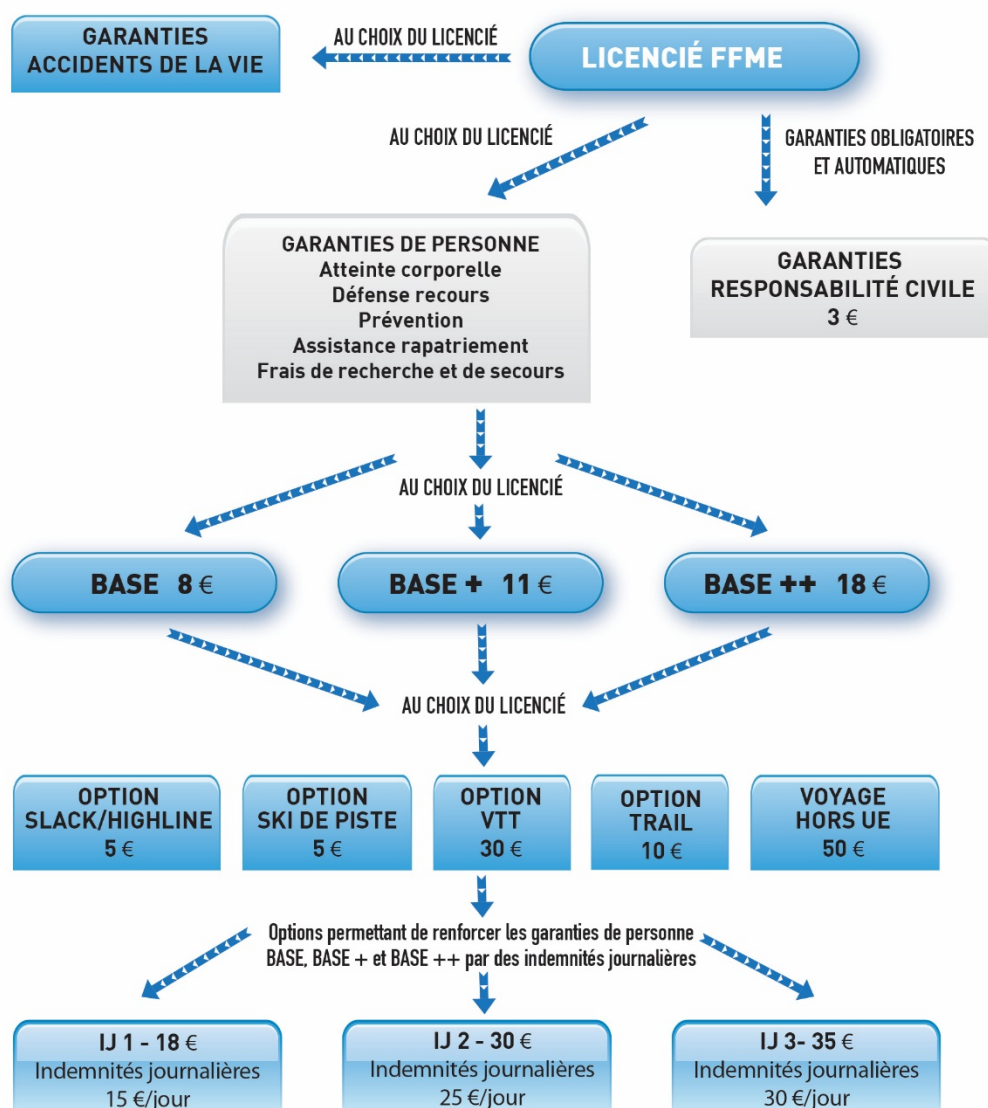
GARANTIES ACCIDENTS DE LA VIE

AU CHOIX DU LICENCIÉ

LICENCIÉ FFME

AU CHOIX DU LICENCIÉ

GARANTIES OBLIGATOIRES ET AUTOMATIQUES

GARANTIES DE PERSONNE
Atteinte corporelle
Défense recours
Prévention
Assistance rapatriement
Frais de recherche et de secours

GARANTIES RESPONSABILITÉ CIVILE
3 €

AU CHOIX DU LICENCIÉ

BASE 8 €

BASE + 11 €

BASE ++ 18 €

AU CHOIX DU LICENCIÉ

OPTION SLACK/HIGHLINE 5 €

OPTION SKI DE PISTE 5 €

OPTION VTT 30 €

OPTION TRAIL 10 €

VOYAGE HORS UE 50 €

Options permettant de renforcer les garanties de personne BASE, BASE + et BASE ++ par des indemnités journalières

IJ 1 - 18 €
Indemnités journalières
15 €/jour

IJ 2 - 30 €
Indemnités journalières
25 €/jour

IJ 3- 35 €
Indemnités journalières
30 €/jour